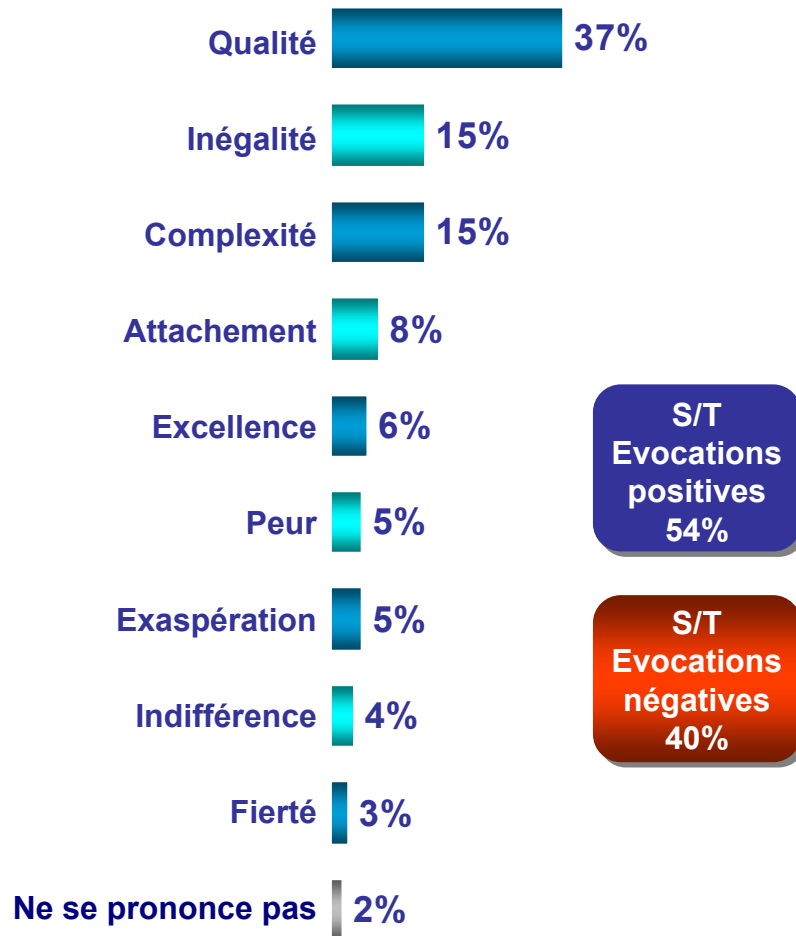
| | |
|---|---|
| Qualité | 37% |
| Inégalité | 15% |
| Complexité | 15% |
| Attachement | 8% |
| Excellence | 6% |
| Peur | 5% |
| Exaspération | 5% |
| Indifférence | 4% |
| Fierté | 3% |
| Ne se prononce pas | 2% |

S/T Evocations positives 54%

S/T Evocations négatives 40%